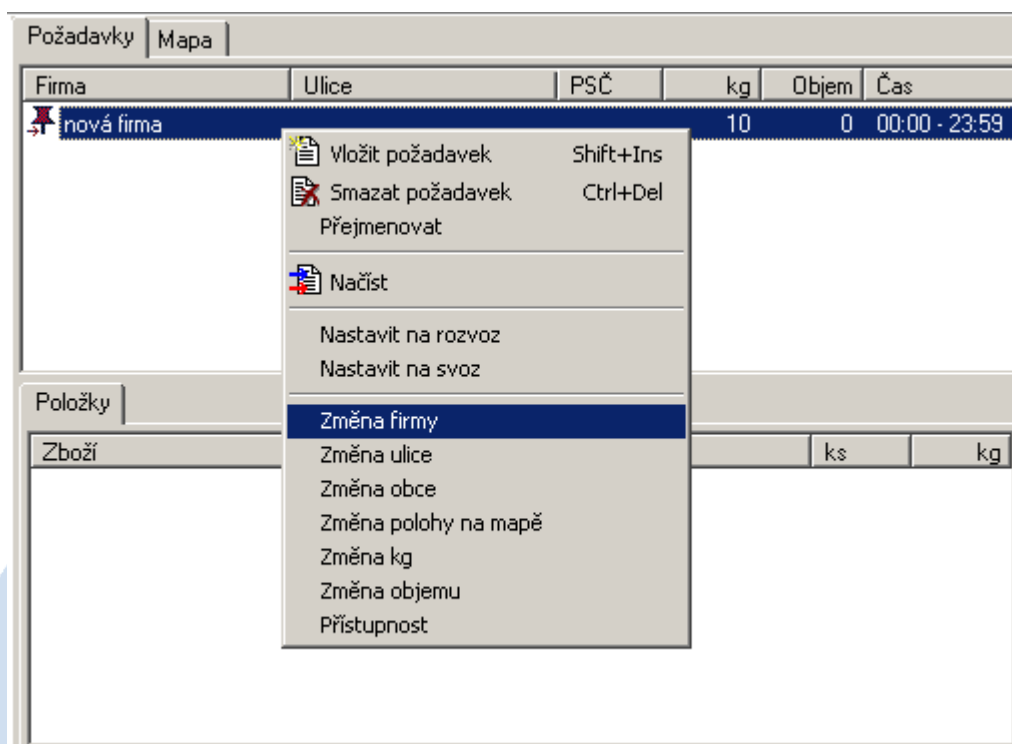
Požadavky | Mapa

| Firma | Ulice | PSČ | kg | Objem | Čas |
|---|---|---|---|---|---|
| nová firma | | | 10 | 0 | 00:00 - 23:59 |

Vložit požadavek Shift+Ins
Smazat požadavek Ctrl+Del
Přejmenovat
Načíst
Nastavit na rozvoz
Nastavit na svoz
Změna firmy
Změna ulice
Změna obce
Změna polohy na mapě
Změna kg
Změna objemu
Přístupnost

Položky

| Zboží | ks | kg |
|---|---|---|